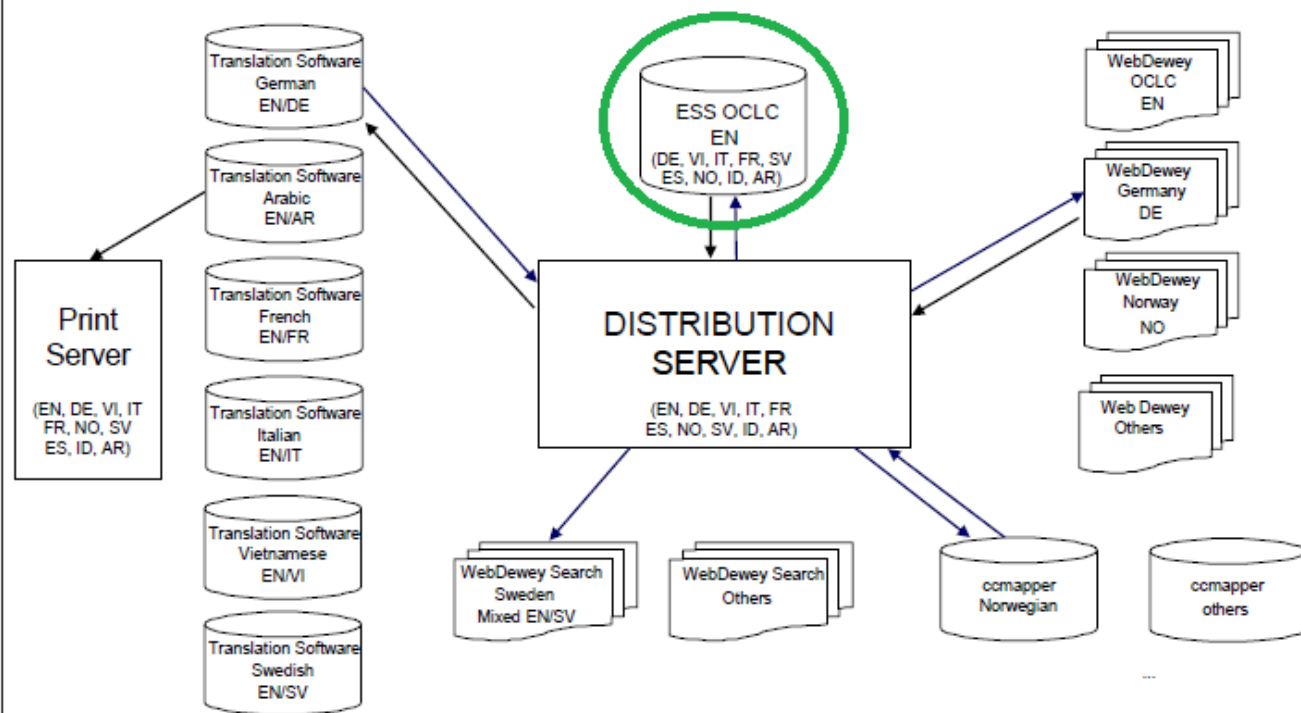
Translation Software
German
EN/DE

Translation Software
Arabic
EN/AR

Translation Software
French
EN/FR

Translation Software
Italian
EN/IT

Translation Software
Vietnamese
EN/VI

Translation Software
Swedish
EN/SV

Print Server

(EN, DE, VI, IT FR, NO, SV ES, ID, AR)

ESS OCLC
EN
(DE, VI, IT, FR, SV ES, NO, ID, AR)

DISTRIBUTION SERVER

(EN, DE, VI, IT, FR ES, NO, SV, ID, AR)

WebDewey
OCLC
EN

WebDewey
Germany
DE

WebDewey
Norway
NO

Web Dewey
Others

WebDewey Search
Sweden
Mixed EN/SV

WebDewey Search
Others

ccmapper
Norwegian

ccmapper
others

...